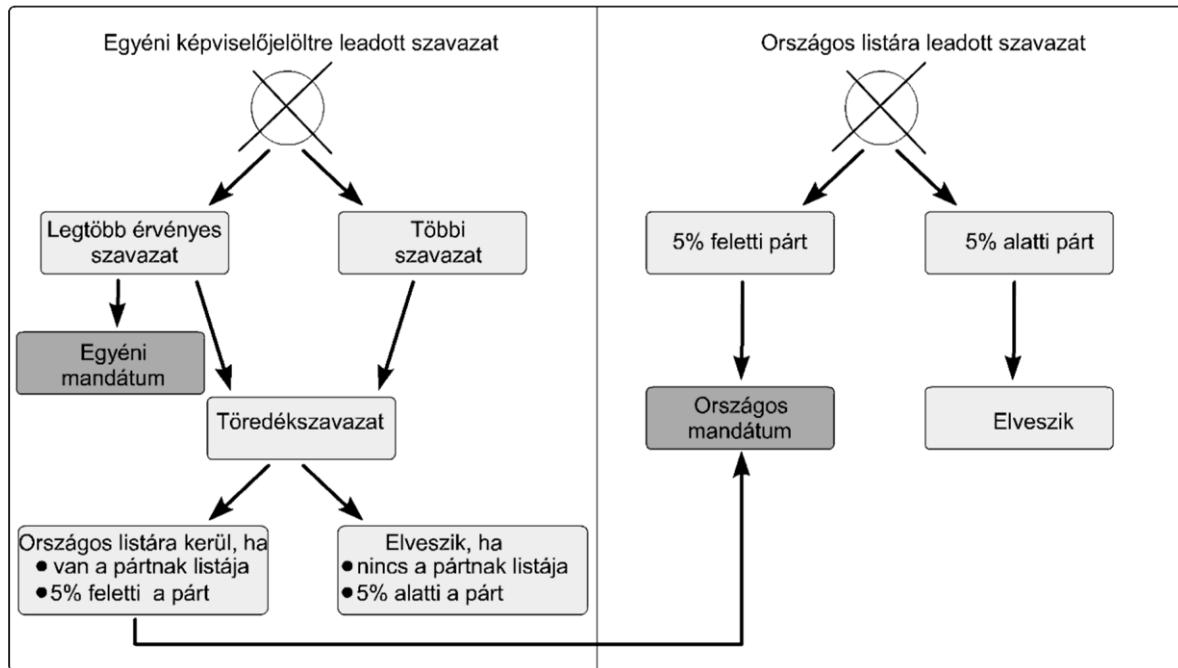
Egyéni képviselőjelöltre leadott szavazat

Legtöbb érvényes szavazat

Többi szavazat

Egyéni mandátum

Töredékszavazat

Országos listára kerül, ha
• van a pártnak listája
• 5% feletti a párt

Elveszik, ha
• nincs a pártnak listája
• 5% alatti a párt

Országos listára leadott szavazat

5% feletti párt

5% alatti párt

Országos mandátum

Elveszik